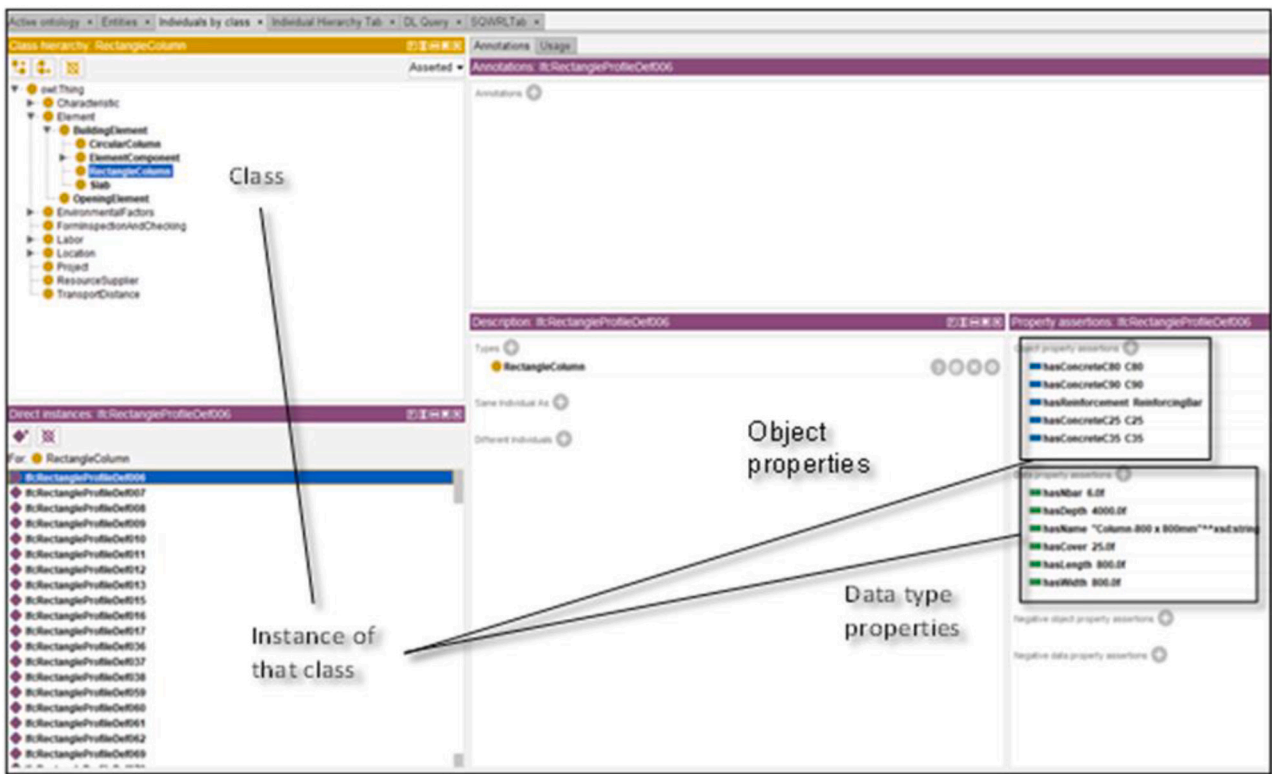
Active ontology × Entities × Individuals by class × Individual Hierarchy Tab × DL Query × SQWRLTab ×

Class hierarchy: RectangleColumn

Asserted

owl:Thing
Characteristic
Element
BuildingElement
CircularColumn
ElementComponent
RectangleColumn
Slab
OpeningElement
EnvironmentalFactors
FormInspectionAndChecking
Labor
Location
Project
ResourceSupplier
TransportDistance

Class

Direct instances: IfcRectangleProfileDef006

For: RectangleColumn

IfcRectangleProfileDef006
IfcRectangleProfileDef007
IfcRectangleProfileDef008
IfcRectangleProfileDef009
IfcRectangleProfileDef010
IfcRectangleProfileDef011
IfcRectangleProfileDef012
IfcRectangleProfileDef013
IfcRectangleProfileDef015
IfcRectangleProfileDef016
IfcRectangleProfileDef017
IfcRectangleProfileDef036
IfcRectangleProfileDef037
IfcRectangleProfileDef038
IfcRectangleProfileDef059
IfcRectangleProfileDef060
IfcRectangleProfileDef061
IfcRectangleProfileDef062
IfcRectangleProfileDef069

Instance of that class

Annotations Usage

Annotations: IfcRectangleProfileDef006

Annotations

Description: IfcRectangleProfileDef006

Types
RectangleColumn

Same Individual As

Different Individuals

Object properties

Property assertions: IfcRectangleProfileDef006

Object property assertions
hasConcreteC80 C80
hasConcreteC90 C90
hasReinforcement ReinforcingBar
hasConcreteC25 C25
hasConcreteC35 C35

Data property assertions
hasNbar 6.0f
hasDepth 4000.0f
hasName "Column:800 x 800mm"^^xsd:string
hasCover 25.0f
hasLength 800.0f
hasWidth 800.0f

Data type properties

Negative object property assertions

Negative data property assertions